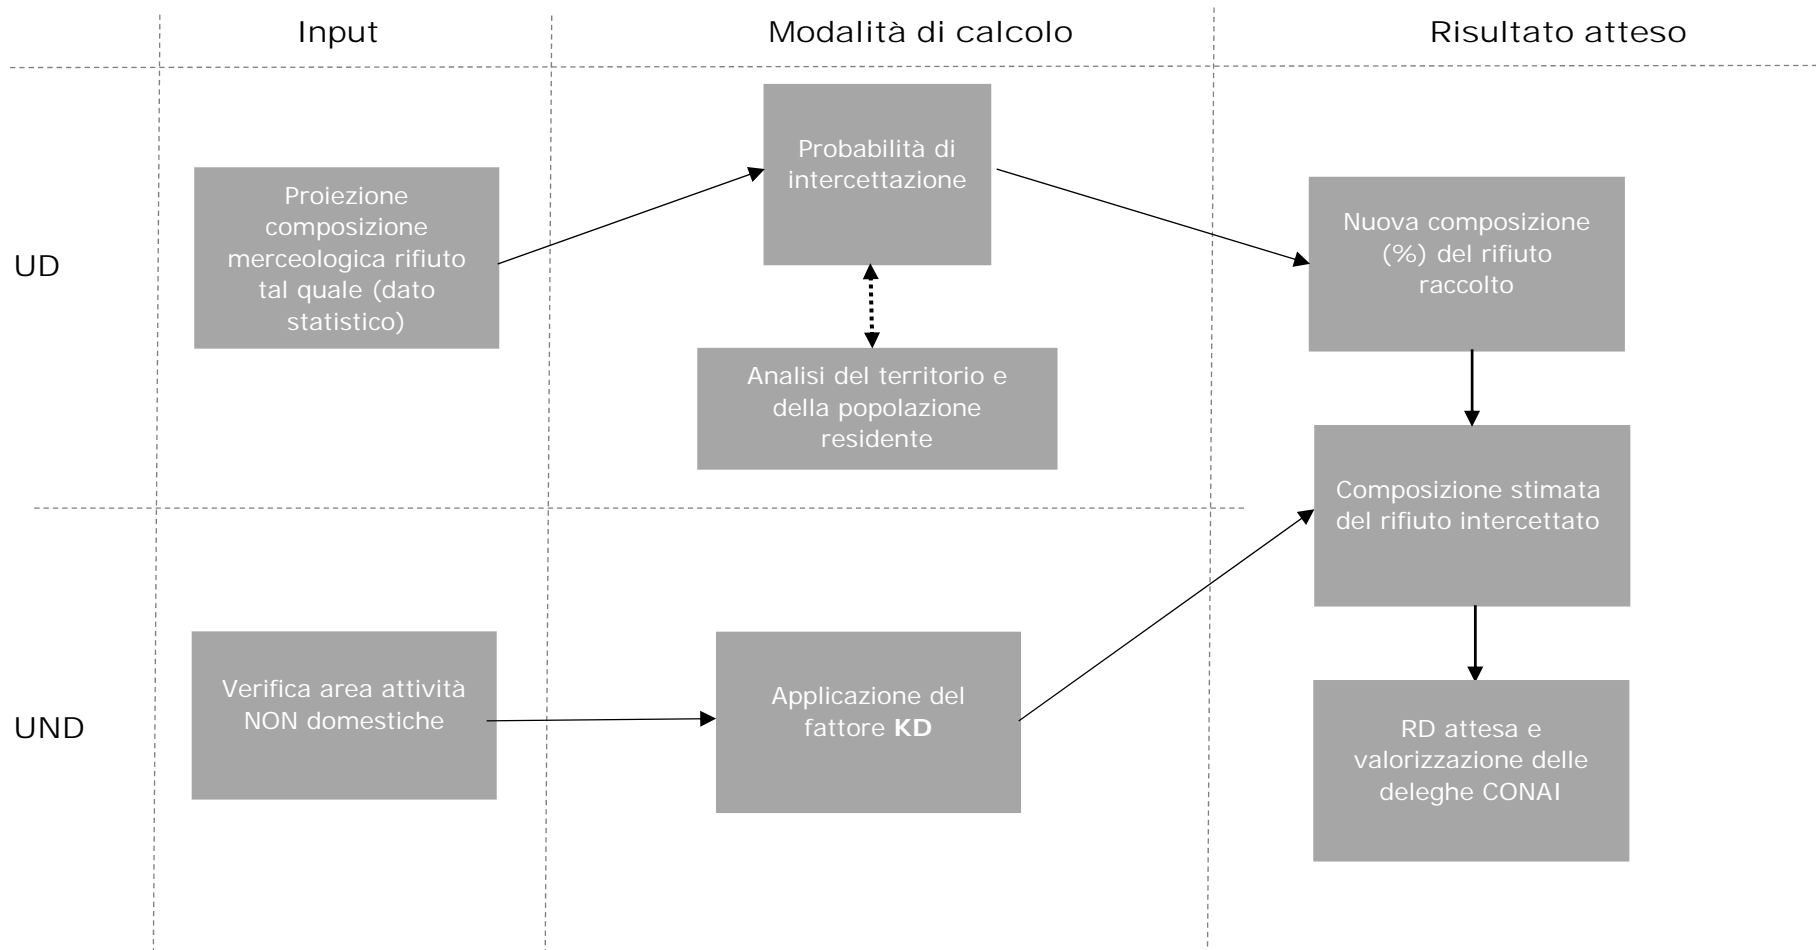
Input

Modalità di calcolo

Risultato atteso

UD

Proiezione composizione merceologica rifiuto tal quale (dato statistico)

Probabilità di intercettazione

Analisi del territorio e della popolazione residente

Nuova composizione (%) del rifiuto raccolto

Composizione stimata del rifiuto intercettato

UND

Verifica area attività NON domestiche

Applicazione del fattore **KD**

RD attesa e valorizzazione delle deleghe CONAI